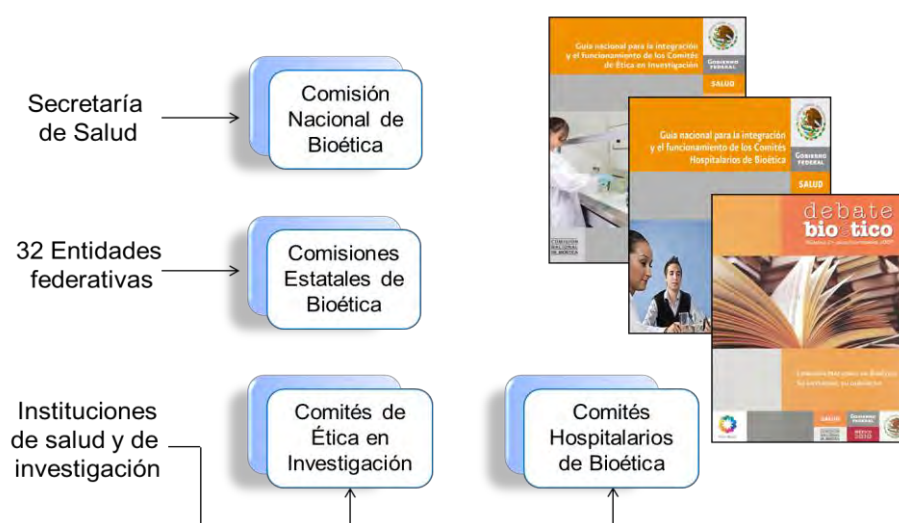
Secretaría de Salud

Comisión Nacional de Bioética

32 Entidades federativas

Comisiones Estatales de Bioética

Instituciones de salud y de investigación

Comités de Ética en Investigación

Comités Hospitalarios de Bioética

Guía nacional para la integración y el funcionamiento de los Comités de Ética en Investigación

GOBIERNO FEDERAL

SALUD

COMISIÓN NACIONAL DE BIOÉTICA

Guía nacional para la integración y el funcionamiento de los Comités Hospitalarios de Bioética

GOBIERNO FEDERAL

SALUD

debate bioético

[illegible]

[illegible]

SALUD

GOBIERNO FEDERAL

MÉXICO 2010